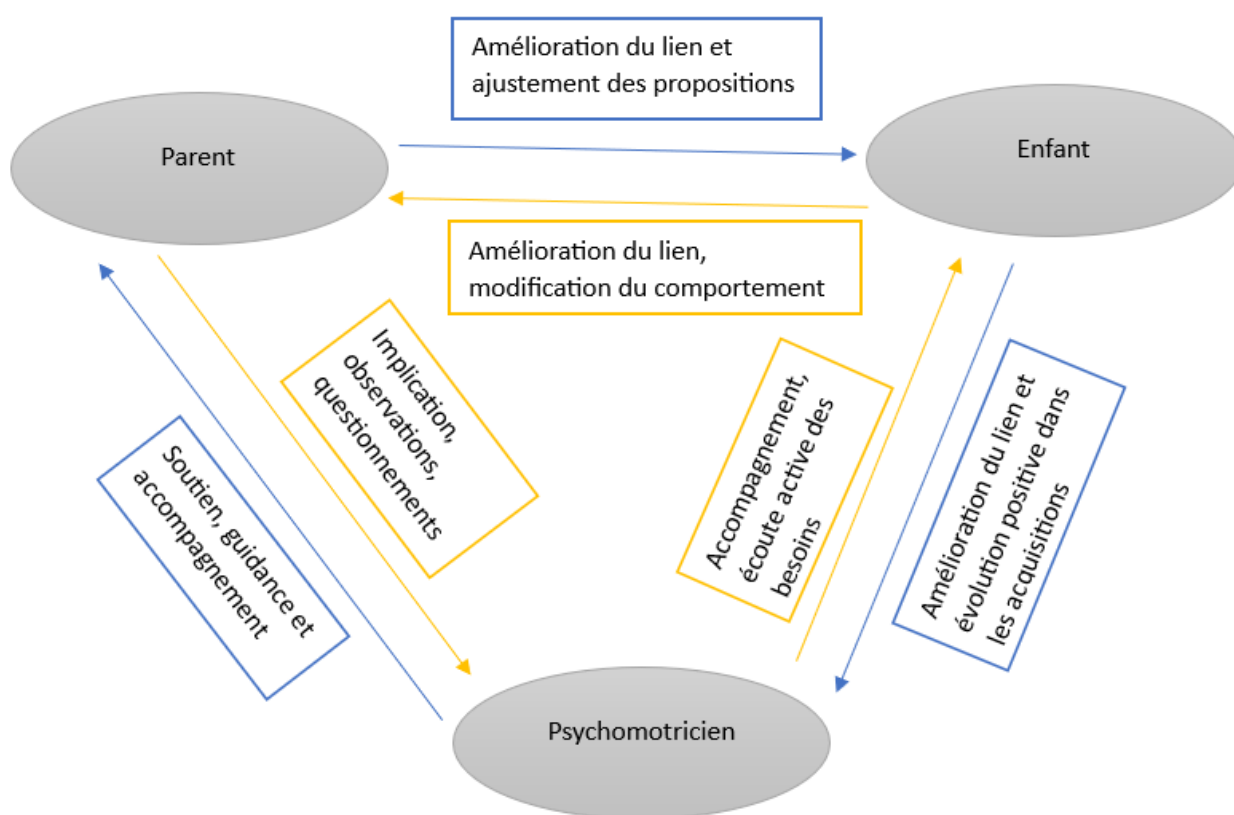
Amélioration du lien et ajustement des propositions

Parent

Enfant

Amélioration du lien, modification du comportement

Implication, observations, questionnements

Soutien, guidance et accompagnement

Accompagnement, écoute active des besoins

Amélioration du lien et évolution positive dans les acquisitions

Psychomotricien